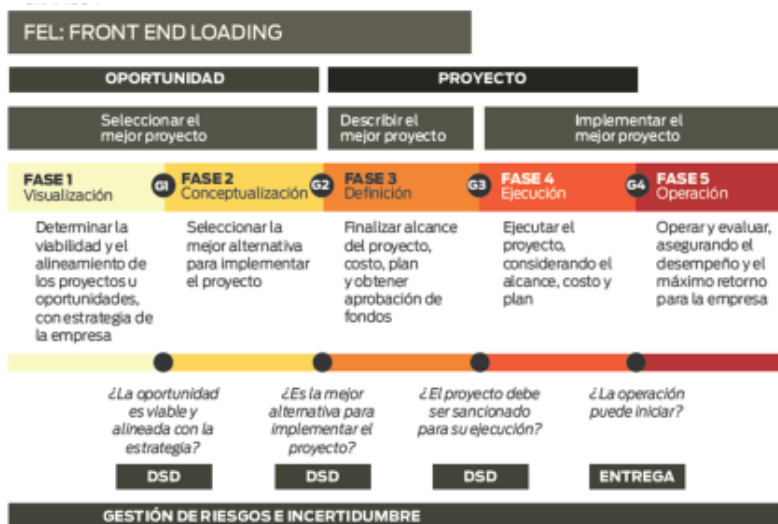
FEL: FRONT END LOADING

OPORTUNIDAD

PROYECTO

Seleccionar el mejor proyecto

Describir el mejor proyecto

Implementar el mejor proyecto

FASE 1
Visualización

G1

FASE 2
Conceptualización

G2

FASE 3
Definición

G3

FASE 4
Ejecución

G4

FASE 5
Operación

Determinar la viabilidad y el alineamiento de los proyectos u oportunidades, con estrategia de la empresa

Seleccionar la mejor alternativa para implementar el proyecto

Finalizar alcance del proyecto, costo, plan y obtener aprobación de fondos

Ejecutar el proyecto, considerando el alcance, costo y plan

Operar y evaluar, asegurando el desempeño y el máximo retorno para la empresa

¿La oportunidad es viable y alineada con la estrategia?

¿Es la mejor alternativa para implementar el proyecto?

¿El proyecto debe ser sancionado para su ejecución?

¿La operación puede iniciar?

DSD

DSD

DSD

ENTREGA

GESTIÓN DE RIESGOS E INCERTIDUMBRE